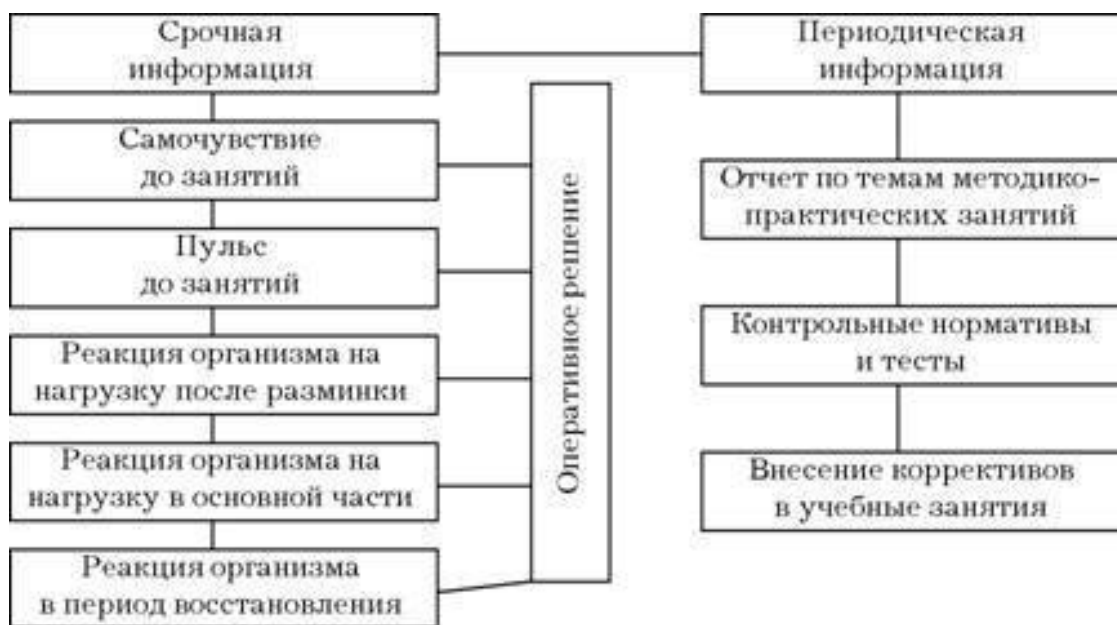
Срочная информация

Самочувствие до занятий

Пульс до занятий

Реакция организма на нагрузку после разминки

Реакция организма на нагрузку в основной части

Реакция организма в период восстановления

Оперативное решение

Периодическая информация

Отчет по темам методико-практических занятий

Контрольные нормативы и тесты

Внесение коррективов в учебные занятия